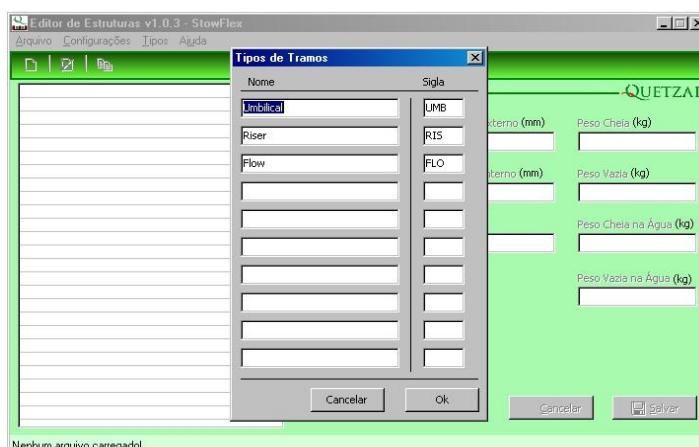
Editor de Estruturas v1.0.3 - StowFlex

Arquivo Configurações Tipos Ajuda

Tipos de Tramos

Nome

Sigla

Umbilical

UMB

Riser

RIS

Flow

FLO

Cancelar

Ok

QUETZAI

xterno (mm)

Peso Cheia (kg)

nterno (mm)

Peso Vazia (kg)

Peso Cheia na Água (kg)

Peso Vazia na Água (kg)

Cancelar

Salvar

Nenhum arquivo carregado!